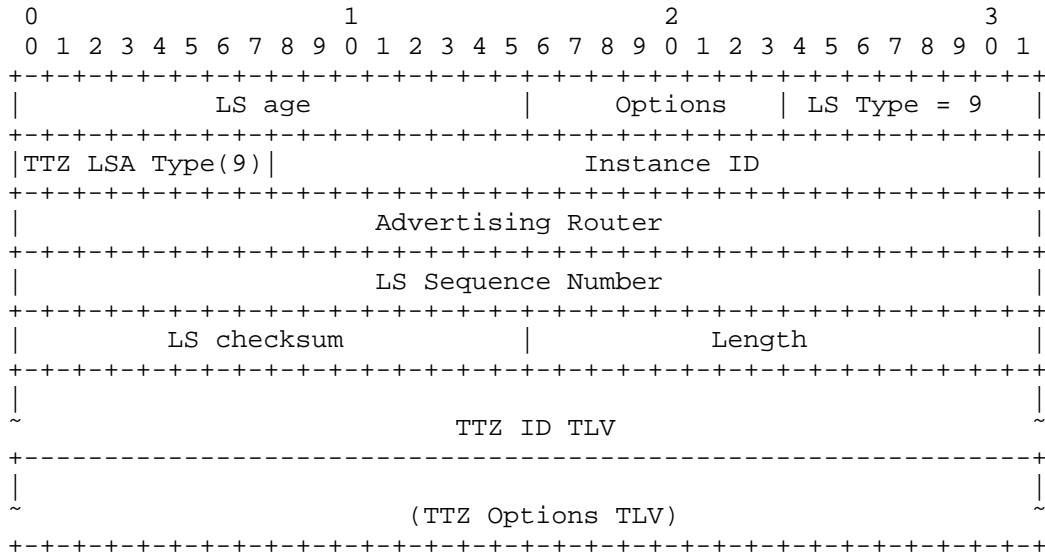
0 1 2 3
0 1 2 3 4 5 6 7 8 9 0 1 2 3 4 5 6 7 8 9 0 1 2 3 4 5 6 7 8 9 0 1

| LS age | Options | LS Type = 9 |
|---|---|---|

| TTZ LSA Type(9) | Instance ID |
|---|---|

| Advertising Router |
|---|

| LS Sequence Number |
|---|

| LS checksum | Length |
|---|---|

| TTZ ID TLV |
|---|

| (TTZ Options TLV) |
|---|